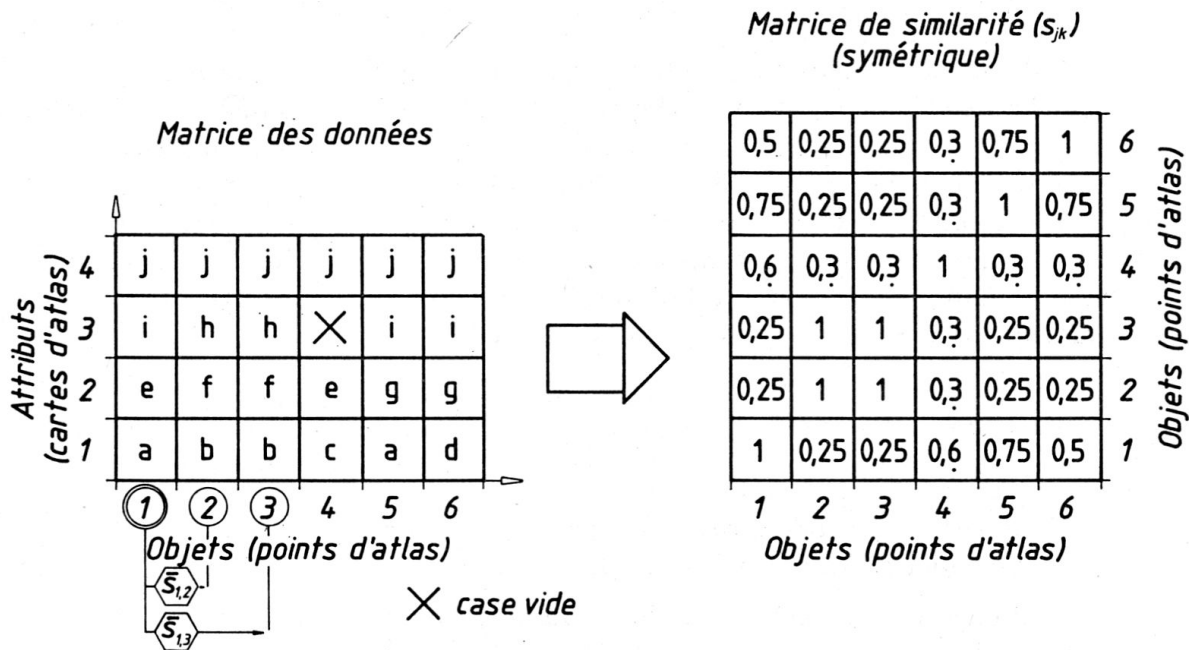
Matrice des données

Attributs (cartes d'atlas)

| | | | | | | |
|---|---|---|---|---|---|---|
| 4 | j | j | j | j | j | j |
| 3 | i | h | h | × | i | i |
| 2 | e | f | f | e | g | g |
| 1 | a | b | b | c | a | d |
| | 1 | 2 | 3 | 4 | 5 | 6 |

Objets (points d'atlas)

$\bar{s}_{1,2}$

$\bar{s}_{1,3}$

× case vide

Matrice de similarité ($s_{jk}$) (symétrique)

| | | | | | | |
|---|---|---|---|---|---|---|
| 0,5 | 0,25 | 0,25 | $0,\dot{3}$ | 0,75 | 1 | 6 |
| 0,75 | 0,25 | 0,25 | $0,\dot{3}$ | 1 | 0,75 | 5 |
| 0,6 | $0,\dot{3}$ | $0,\dot{3}$ | 1 | $0,\dot{3}$ | $0,\dot{3}$ | 4 |
| 0,25 | 1 | 1 | $0,\dot{3}$ | 0,25 | 0,25 | 3 |
| 0,25 | 1 | 1 | $0,\dot{3}$ | 0,25 | 0,25 | 2 |
| 1 | 0,25 | 0,25 | $0,\dot{6}$ | 0,75 | 0,5 | 1 |
| 1 | 2 | 3 | 4 | 5 | 6 | |

Objets (points d'atlas)

Objets (points d'atlas)